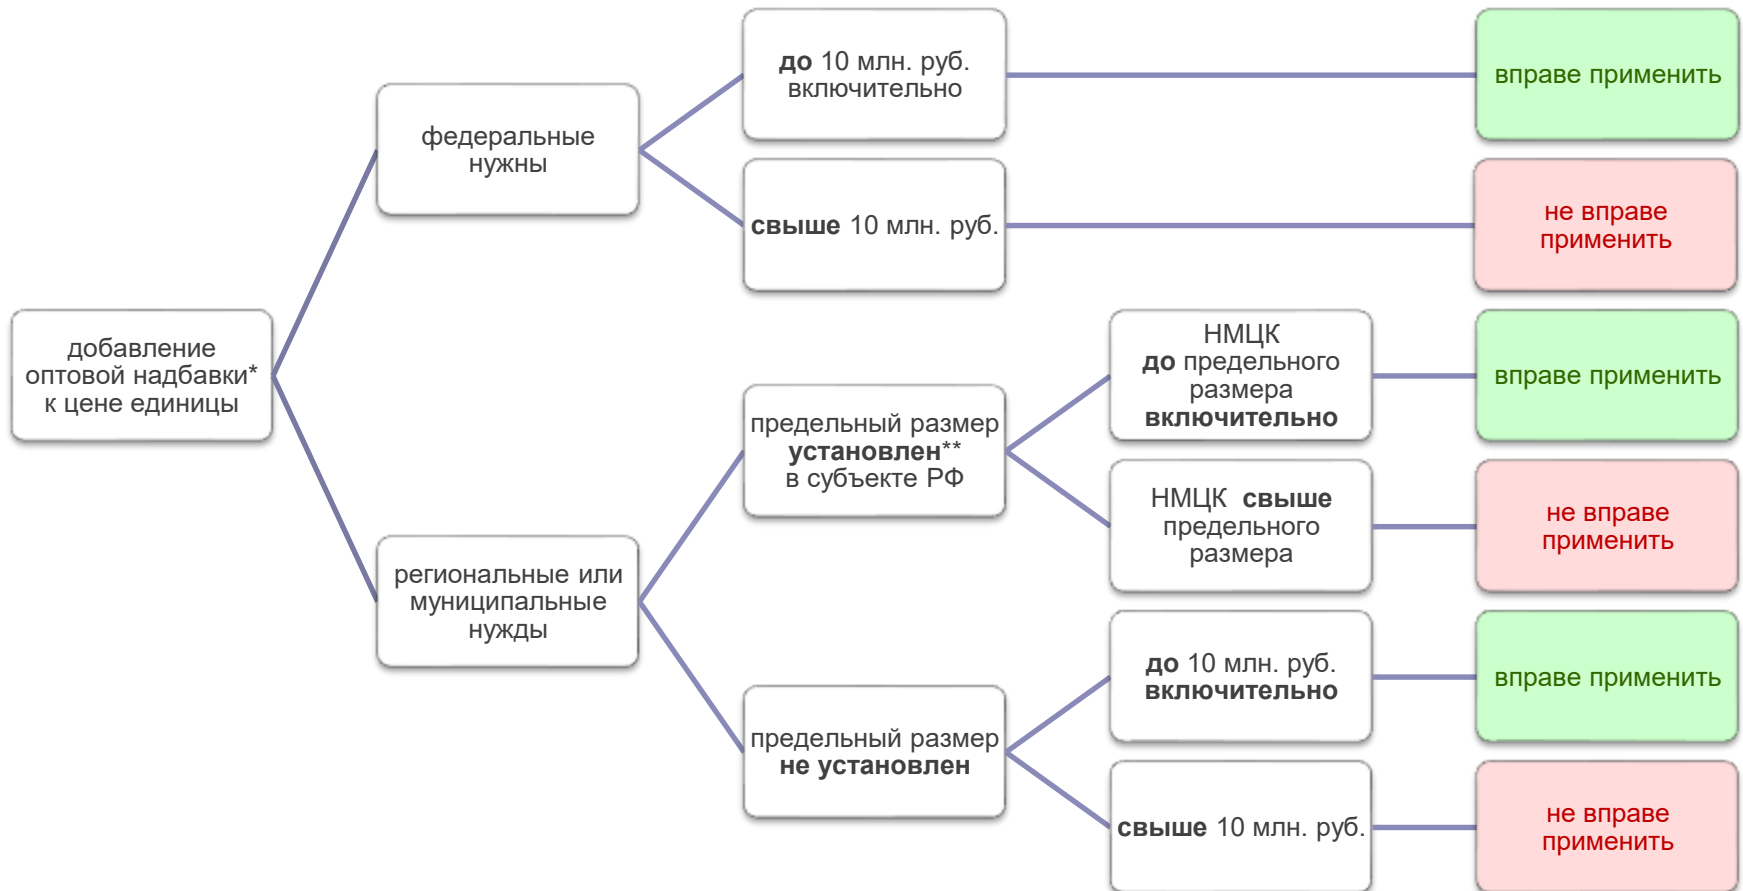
добавление оптовой надбавки* к цене единицы

федеральные нужны

до 10 млн. руб. включительно

вправе применить

свыше 10 млн. руб.

не вправе применить

региональные или муниципальные нужды

предельный размер установлен** в субъекте РФ

НМЦК до предельного размера включительно

вправе применить

НМЦК свыше предельного размера

не вправе применить

предельный размер не установлен

до 10 млн. руб. включительно

вправе применить

свыше 10 млн. руб.

не вправе применить